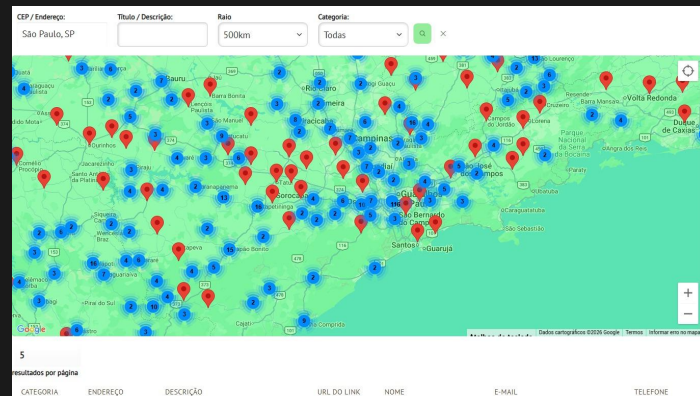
CEP / Endereço:
São Paulo, SP
Título / Descrição:
Raio
500km
Categoria:
Todas

×

Bauru
Lençóis Paulista
São Manuel
Barra Bonita
Rio Claro
Limeira
Piracicaba
Campinas
Ourinhos
Jacarezinho
Santo Antônio da Platina
Cornélio Procópio
Wenceslau Braz
Itapeva
Sorocaba
São Paulo
Guarulhos
São Bernardo do Campo
Santos
Guarujá
São José dos Campos
Taubaté
Campos do Jordão
Lorena
Cruzeiro
Barra Mansa
Volta Redonda
Duque de Caxias
Parque Nacional da Serra da Bocaina
Angra dos Reis
Caraguatatuba
São Sebastião
Ubatuba
Registro
Bagé
Piraí do Sul
Miracatu
Iguape
Cananéia

2
3
4
5
6
7
8
9
10
11
13
15
16
190

Google
Atalhos do teclado
Dados cartográficos ©2026 Google
Termos
Informar erro no mapa
+
−

5
resultados por página

CATEGORIA
ENDEREÇO
DESCRIÇÃO
URL DO LINK
NOME
E-MAIL
TELEFONE